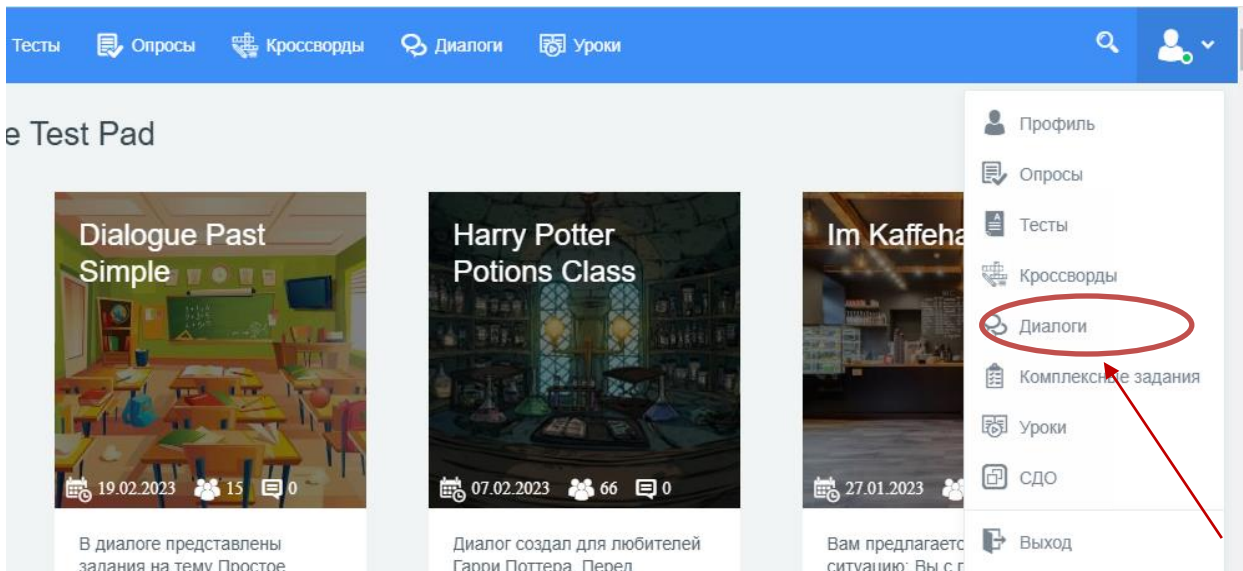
Тесты Опросы Кроссворды Диалоги Уроки

e Test Pad

Dialogue Past Simple

19.02.2023 15 0

В диалоге представлены задания на тему Простое

Harry Potter Potions Class

07.02.2023 66 0

Диалог создал для любителей Гарри Поттера. Перед

Im Kaffeha

27.01.2023

Вам предлагаетс ситуацию: Вы с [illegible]

Профиль
Опросы
Тесты
Кроссворды
Диалоги
Комплексные задания
Уроки
СДО
Выход